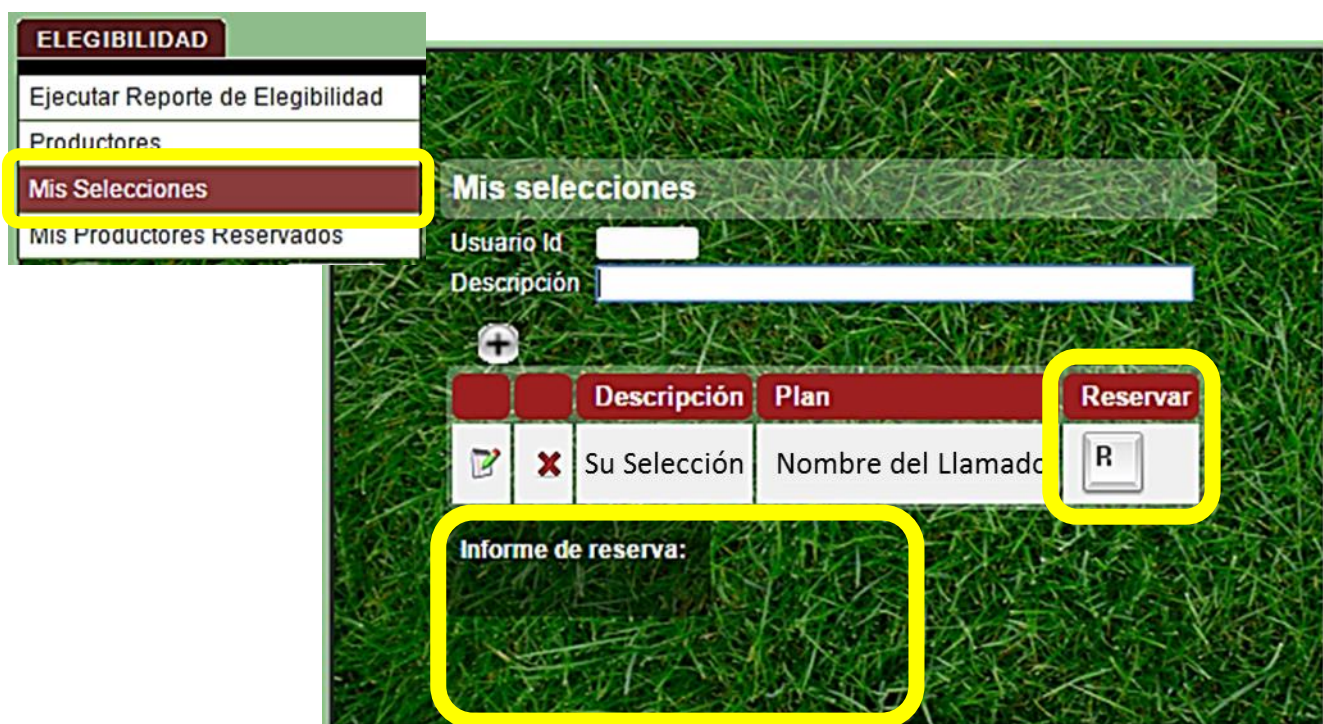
ELEGIBILIDAD
Ejecutar Reporte de Elegibilidad
Productores
Mis Selecciones
Mis Productores Reservados

Mis selecciones
Usuario Id
Descripción

| | | Descripción | Plan | Reservar |
|---|---|---|---|---|
| | | Su Selección | Nombre del Llamado | R |

Informe de reserva: